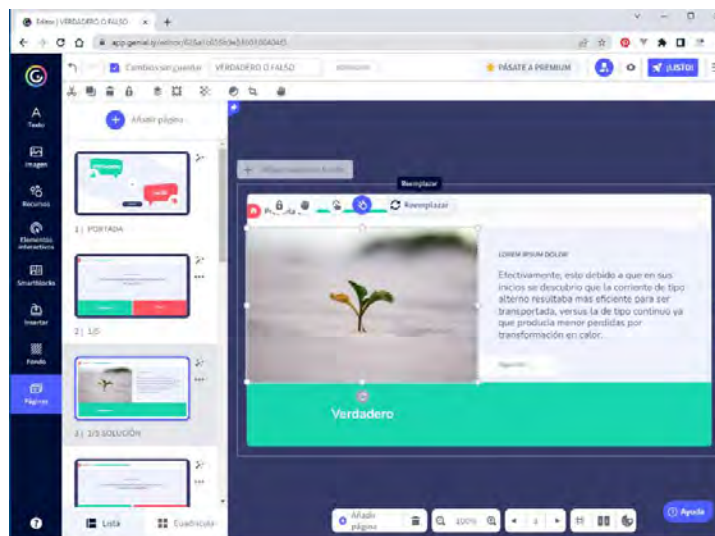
Editor | VERDADERO O FALSO
app.genial.ly/editor/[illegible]

Cambios sin guardar VERDADERO O FALSO

PÁSATE A PREMIUM

¡LISTO!

Texto
Imagen
Recursos
Elementos interactivos
Smartblocks
Insertar
Fondo
Páginas

Añadir página

1 | PORTADA

2 | 1/3

3 | 1/3 SOLUCIÓN

Lista
Cuadrícula

Reemplazar

Reemplazar

LOREM IPSUM DOLOR

Efectivamente, esto debido a que en sus inicios se descubrió que la corriente de tipo alterno resultaba más eficiente para ser transportada, versus la de tipo continuo ya que producía menor pérdidas por transformación en calor.

Verdadero

Añadir página

100%

Ayuda